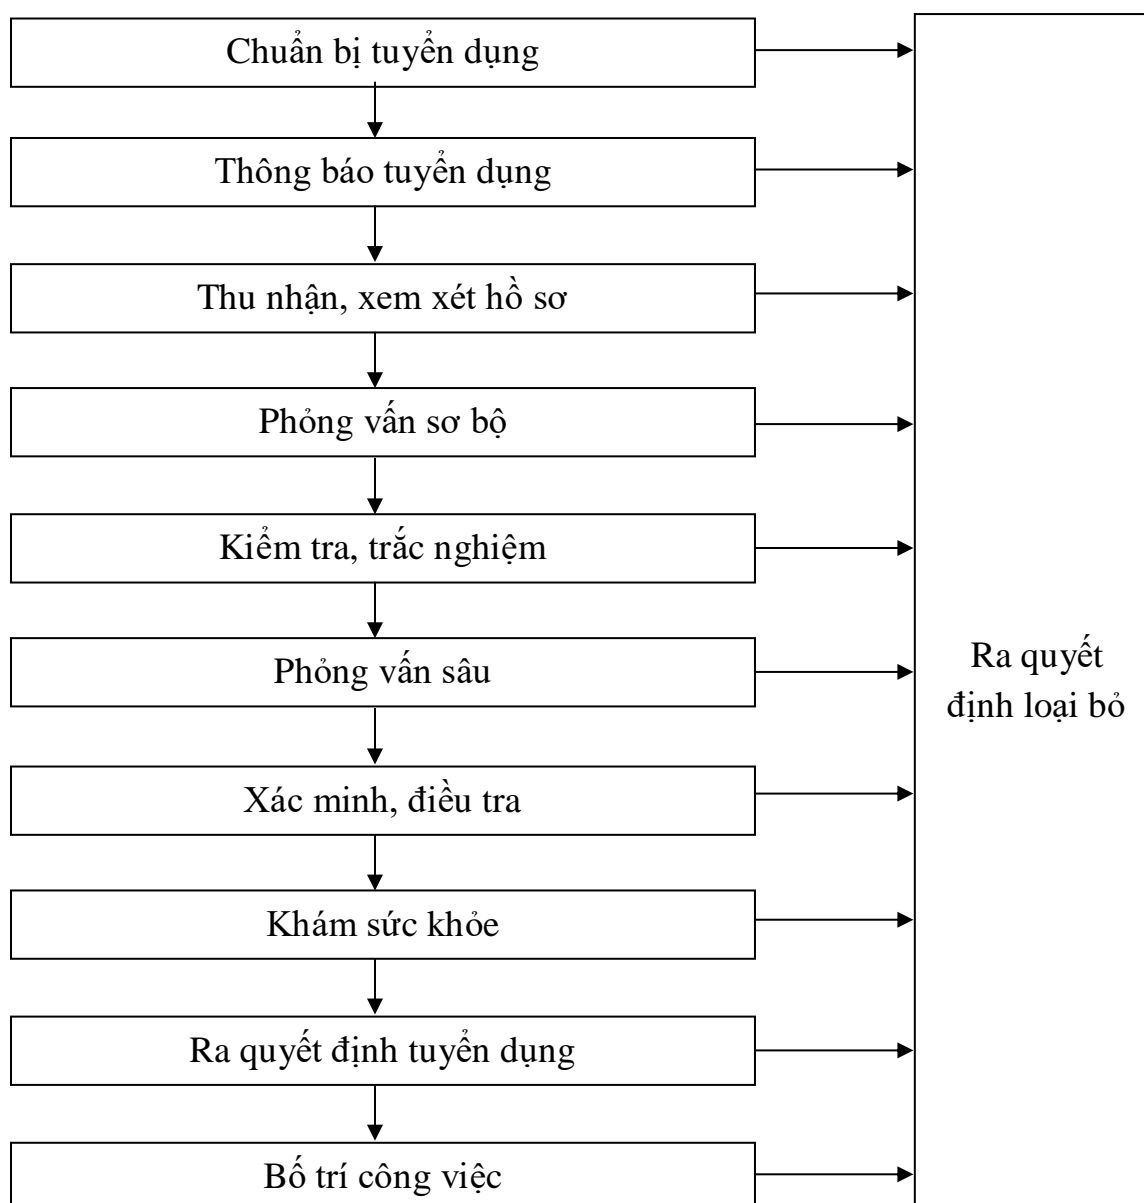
Chuẩn bị tuyển dụng

Thông báo tuyển dụng

Thu nhận, xem xét hồ sơ

Phỏng vấn sơ bộ

Kiểm tra, trắc nghiệm

Phỏng vấn sâu

Xác minh, điều tra

Khám sức khỏe

Ra quyết định tuyển dụng

Bố trí công việc

Ra quyết định loại bỏ